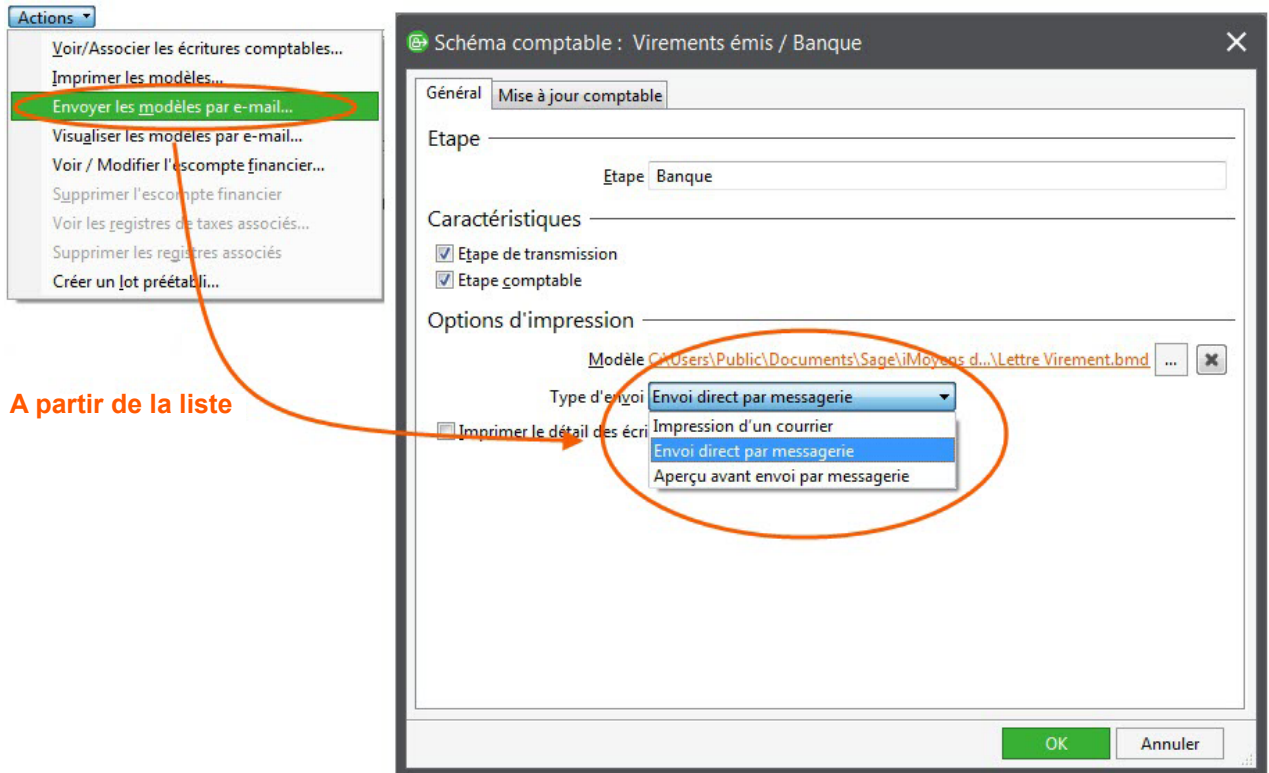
Actions

Voir/Associer les écritures comptables...
Imprimer les modèles...
Envoyer les modèles par e-mail...
Visualiser les modèles par e-mail...
Voir / Modifier l'escompte financier...
Supprimer l'escompte financier
Voir les registres de taxes associés...
Supprimer les registres associés
Créer un lot préétabli...

A partir de la liste

Schéma comptable : Virements émis / Banque

Général | Mise à jour comptable

Etape

Etape Banque

Caractéristiques

Etape de transmission
Etape comptable

Options d'impression

Modèle C:\Users\Public\Documents\Sage\iMoyens d...\Lettre Virement.bmd ...

Type d'envoi Envoi direct par messagerie

Imprimer le détail des écri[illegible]

Impression d'un courrier
Envoi direct par messagerie
Aperçu avant envoi par messagerie

OK Annuler